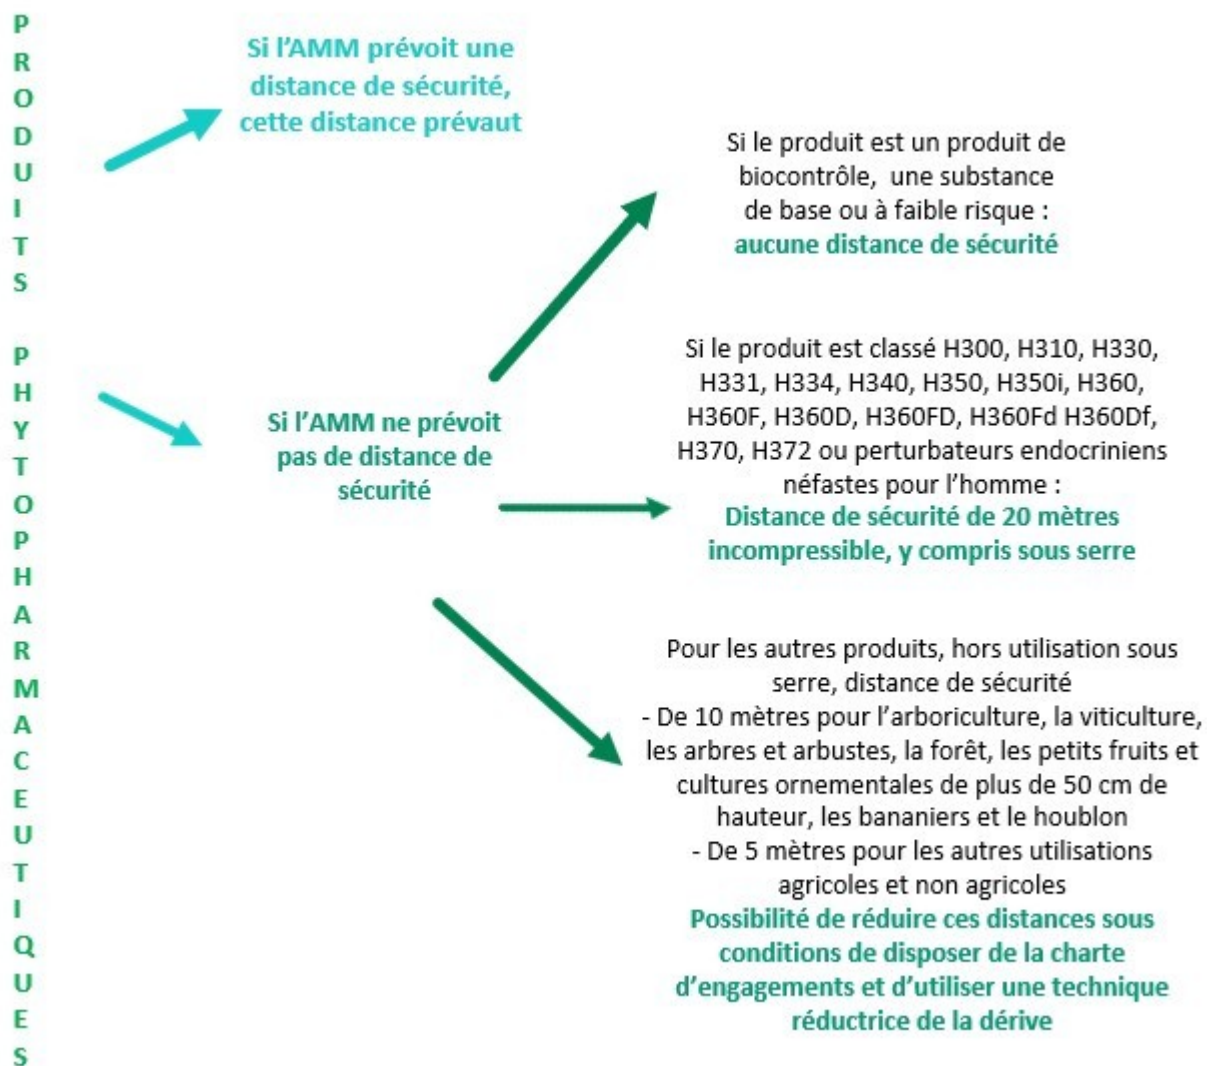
PRODUITS PHYTOPHARMACEUTIQUES

Si l'AMM prévoit une distance de sécurité, cette distance prévaut

Si l'AMM ne prévoit pas de distance de sécurité

Si le produit est un produit de biocontrôle, une substance de base ou à faible risque :
aucune distance de sécurité

Si le produit est classé H300, H310, H330, H331, H334, H340, H350, H350i, H360, H360F, H360D, H360FD, H360Fd H360Df, H370, H372 ou perturbateurs endocriniens néfastes pour l'homme :
Distance de sécurité de 20 mètres incompressible, y compris sous serre

Pour les autres produits, hors utilisation sous serre, distance de sécurité
- De 10 mètres pour l'arboriculture, la viticulture, les arbres et arbustes, la forêt, les petits fruits et cultures ornementales de plus de 50 cm de hauteur, les bananiers et le houblon
- De 5 mètres pour les autres utilisations agricoles et non agricoles
Possibilité de réduire ces distances sous conditions de disposer de la charte d'engagements et d'utiliser une technique réductrice de la dérive